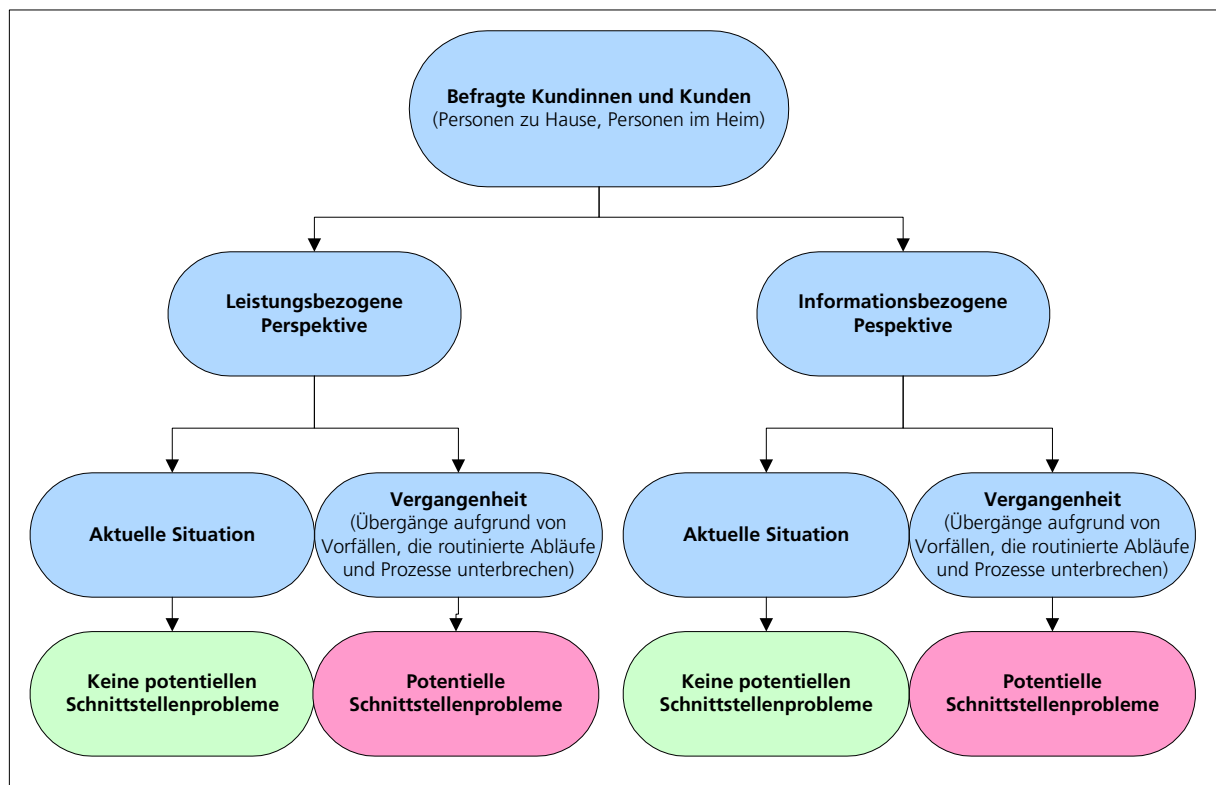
**Befragte Kundinnen und Kunden**
(Personen zu Hause, Personen im Heim)

**Leistungsbezogene Perspektive**

**Informationsbezogene Pespektive**

**Aktuelle Situation**

**Vergangenheit**
(Übergänge aufgrund von Vorfällen, die routinierte Abläufe und Prozesse unterbrechen)

**Aktuelle Situation**

**Vergangenheit**
(Übergänge aufgrund von Vorfällen, die routinierte Abläufe und Prozesse unterbrechen)

**Keine potentiellen Schnittstellenprobleme**

**Potentielle Schnittstellenprobleme**

**Keine potentiellen Schnittstellenprobleme**

**Potentielle Schnittstellenprobleme**